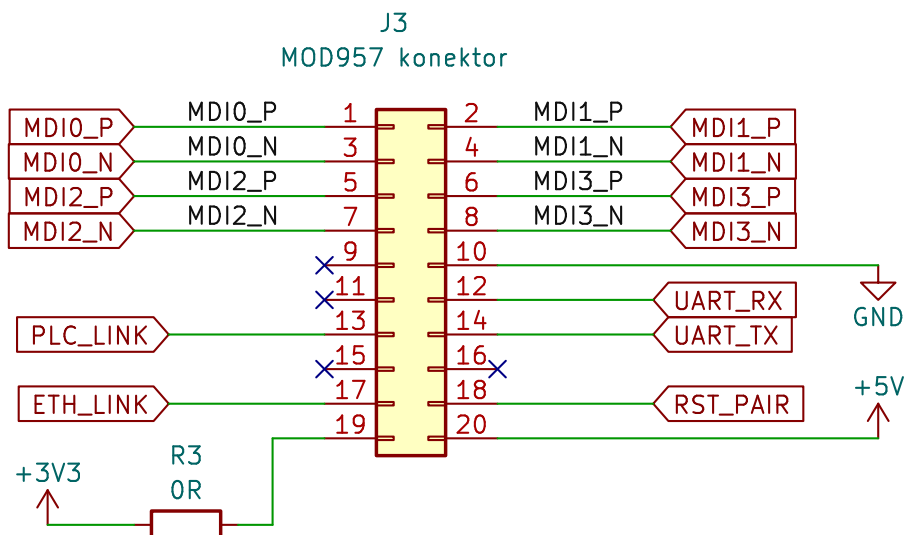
J3
MOD957 konektor

| Label | Net | Pin | Pin | Net | Label |
|---|---|---|---|---|---|
| MDI0_P | MDI0_P | 1 | 2 | MDI1_P | MDI1_P |
| MDI0_N | MDI0_N | 3 | 4 | MDI1_N | MDI1_N |
| MDI2_P | MDI2_P | 5 | 6 | MDI3_P | MDI3_P |
| MDI2_N | MDI2_N | 7 | 8 | MDI3_N | MDI3_N |
| | | 9 | 10 | | GND |
| | | 11 | 12 | | UART_RX |
| PLC_LINK | | 13 | 14 | | UART_TX |
| | | 15 | 16 | | |
| ETH_LINK | | 17 | 18 | | RST_PAIR |
| | | 19 | 20 | | +5V |

+3V3
R3
0R